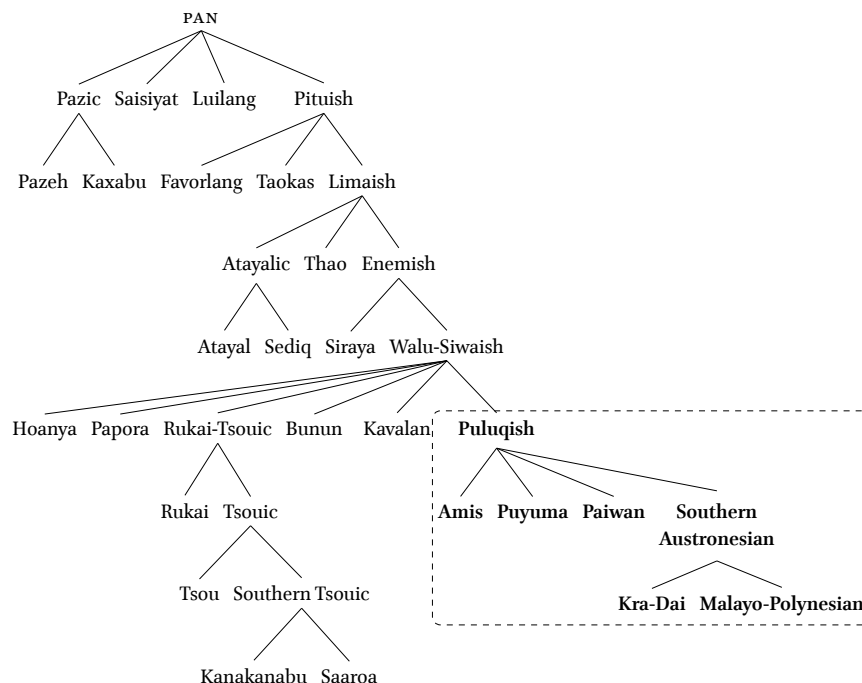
PAN

Pazic Saisiyat Luilang Pituish

Pazeh Kaxabu Favorlang Taokas Limaish

Atayalic Thao Enemish

Atayal Sediq Siraya Walu-Siwaish

Hoanya Papora Rukai-Tsouic Bunun Kavalan **Puluqish**

Rukai Tsouic **Amis** **Puyuma** **Paiwan** **Southern Austronesian**

Tsou Southern Tsouic **Kra-Dai** **Malayo-Polynesian**

Kanakanabu Saaroa